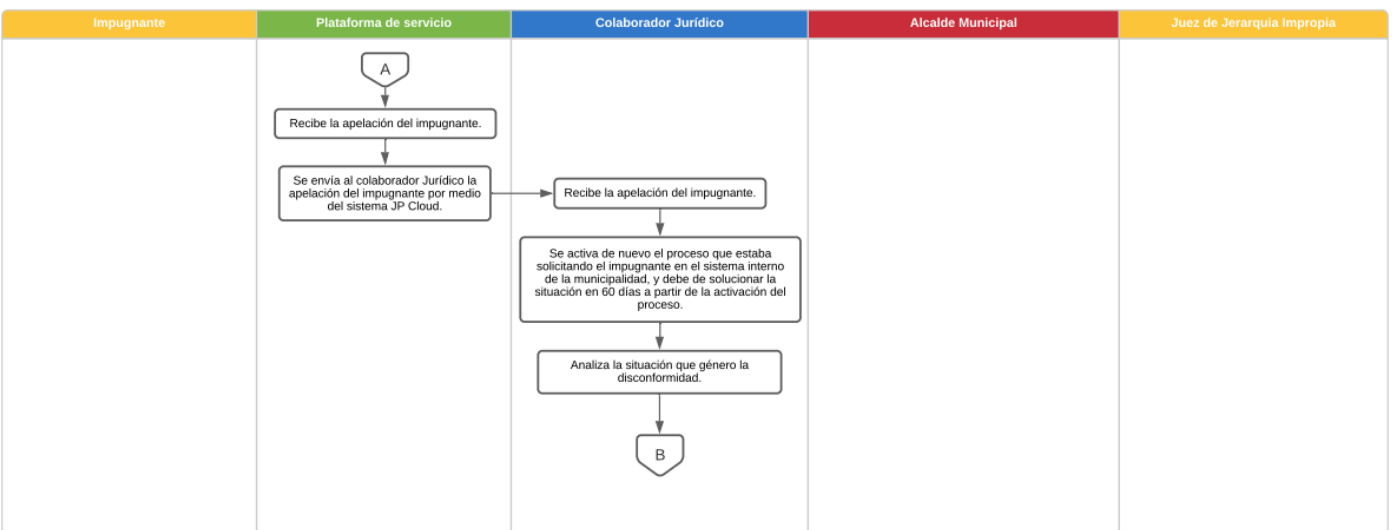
Impugnante

Plataforma de servicio

Colaborador Jurídico

Alcalde Municipal

Juez de Jerarquía Impropia

A

Recibe la apelación del impugnante.

Se envía al colaborador Jurídico la apelación del impugnante por medio del sistema JP Cloud.

Recibe la apelación del impugnante.

Se activa de nuevo el proceso que estaba solicitando el impugnante en el sistema interno de la municipalidad, y debe de solucionar la situación en 60 días a partir de la activación del proceso.

Analiza la situación que género la disconformidad.

B